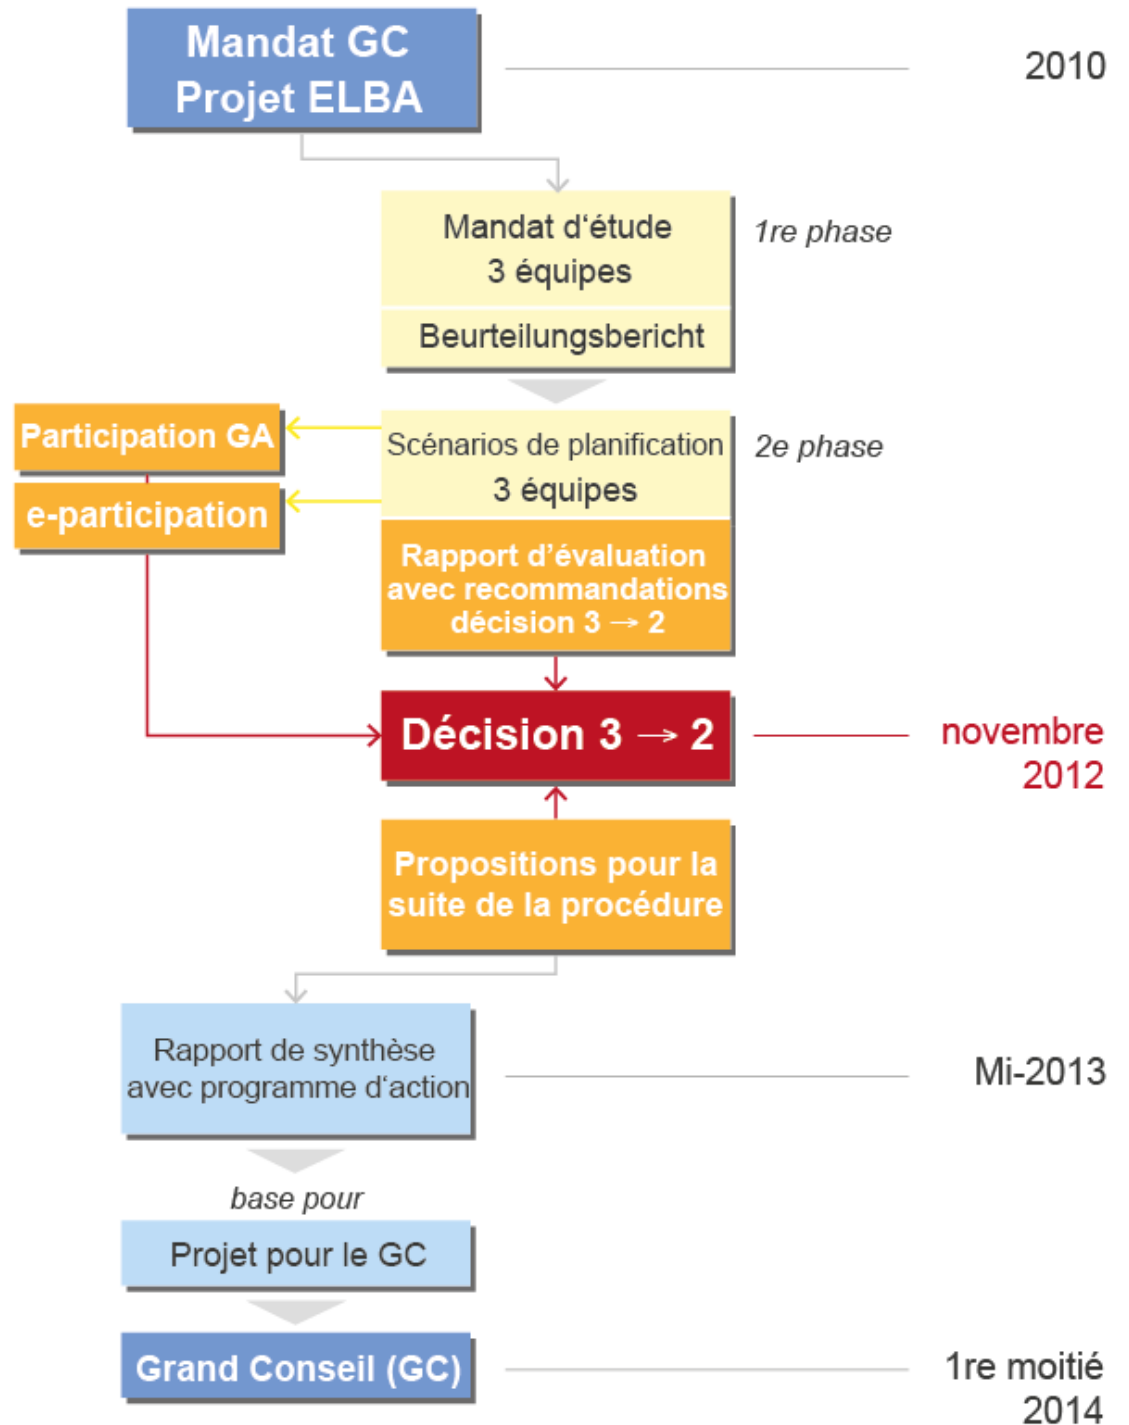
Mandat GC
Projet ELBA

2010

Mandat d'étude
3 équipes

1re phase

Beurteilungsbericht

Participation GA

Scénarios de planification
3 équipes

2e phase

e-participation

Rapport d'évaluation avec recommandations décision 3 → 2

Décision 3 → 2

novembre 2012

Propositions pour la suite de la procédure

Rapport de synthèse avec programme d'action

Mi-2013

base pour

Projet pour le GC

Grand Conseil (GC)

1re moitié 2014